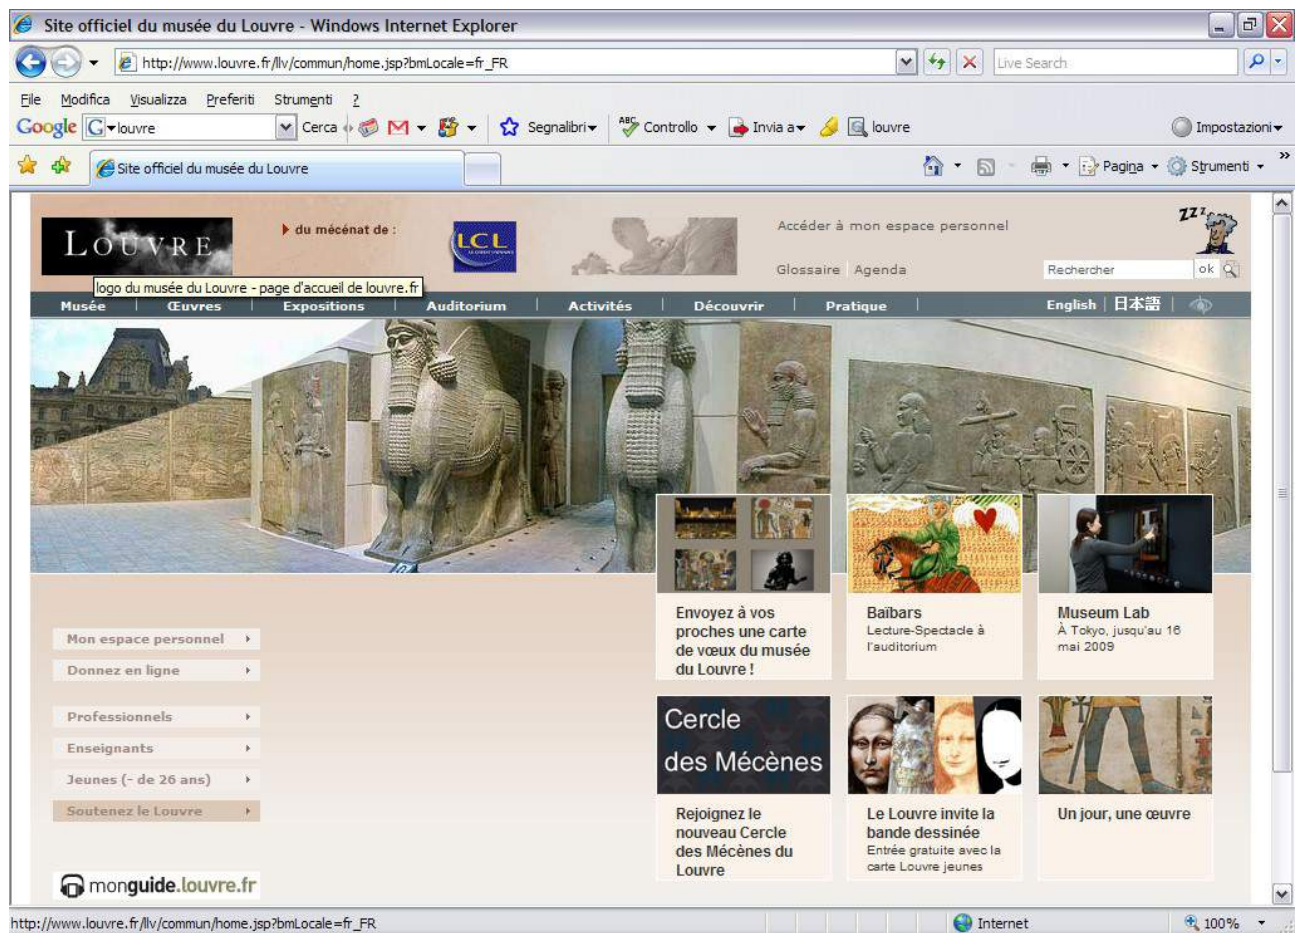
Site officiel du musée du Louvre - Windows Internet Explorer

http://www.louvre.fr/llv/commun/home.jsp?bmLocale=fr_FR

Live Search

File Modifica Visualizza Preferiti Strumenti ?

Google louvre Cerca Segnalibri Controllo Invia a louvre Impostazioni

Site officiel du musée du Louvre

Pagina Strumenti

LOUVRE

du mécénat de :

LCL

Accéder à mon espace personnel

Glossaire Agenda

Rechercher ok

logo du musée du Louvre - page d'accueil de louvre.fr

Musée Œuvres Expositions Auditorium Activités Découvrir Pratique English 日本語

Envoyez à vos proches une carte de vœux du musée du Louvre !

Baïbars
Lecture-Spectacle à l'auditorium

Museum Lab
À Tokyo, jusqu'au 16 mai 2009

Mon espace personnel

Donnez en ligne

Professionnels

Enseignants

Jeunes (- de 26 ans)

Soutenez le Louvre

Cercle des Mécènes

Rejoignez le nouveau Cercle des Mécènes du Louvre

Le Louvre invite la bande dessinée
Entrée gratuite avec la carte Louvre jeunes

Un jour, une œuvre

monguide.louvre.fr

http://www.louvre.fr/llv/commun/home.jsp?bmLocale=fr_FR

Internet

100%